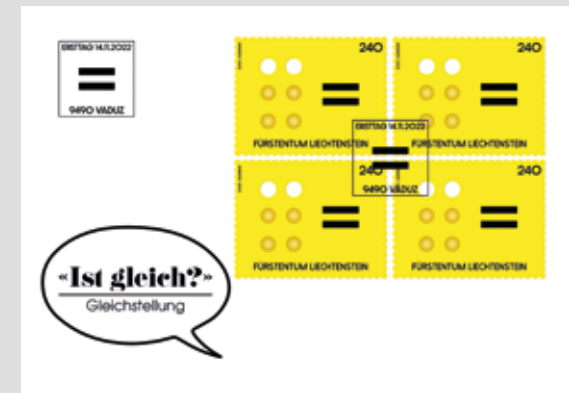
ERSTTAG 14.11.2022

9490 VADUZ

240

FÜRSTENTUM LIECHTENSTEIN

240

FÜRSTENTUM LIECHTENSTEIN

ERSTTAG 14.11.2022

9490 VADUZ

240

FÜRSTENTUM LIECHTENSTEIN

240

FÜRSTENTUM LIECHTENSTEIN

«Ist gleich?»

Gleichstellung